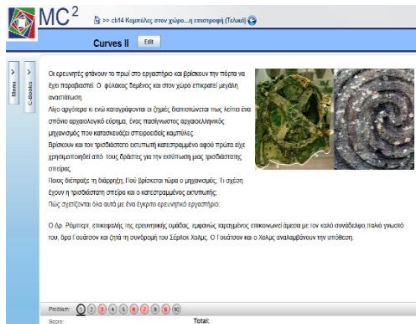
MC$^2$

>> ch14 Καμπύλες στον χώρο...η επιστροφή (Τελικό)

Curves II

Edit

Menu

C-Books

Οι ερευνητές φτάνουν το πρωί στο εργαστήριο και βρίσκουν την πόρτα να έχει παραβιαστεί. Ο φύλακας δεμένος και στον χώρο επικρατεί μεγάλη αναστάτωση.

Λίγο αργότερα κι ενώ καταγράφονται οι ζημιές διαπιστώνεται πως λείπει ένα σπάνιο αρχαιολογικό εύρημα, ένας πανάρχαιος αρχαιολογικός μηχανισμός που κατασκευάζει σπειροειδείς καμπύλες.

Βρίσκουν και τον τρισδιάστατο εκτυπωτή κατεστραμμένο αφού πρώτα είχε χρησιμοποιηθεί από τους δράστες για την εκτύπωση μιας τρισδιάστατης σπείρας.

Ποιος διέπραξε τη διάρρηξη; Πού βρίσκεται τώρα ο μηχανισμός; Τι σχέση έχουν η τρισδιάστατη σπείρα και ο κατεστραμμένος εκτυπωτής;

Πώς σχετίζονται όλα αυτά με ένα έγκυρο ερευνητικό εργαστήριο;

Ο Δρ. Ρόμπερτ, επικεφαλής της ερευνητικής ομάδας, ομφανώς ταραγμένος επικοινωνεί άμεσα με τον καλό συνάδελφο παλιό γνωστό του, δρα Γουάτσον και ζητά τη συνδρομή του Σέρλοκ Χολμς. Ο Γουάτσον και ο Χολμς αναλαμβάνουν την υπόθεση.

Problem: 1 2 3 4 5 6 7 8 9 10

Score:

Total: